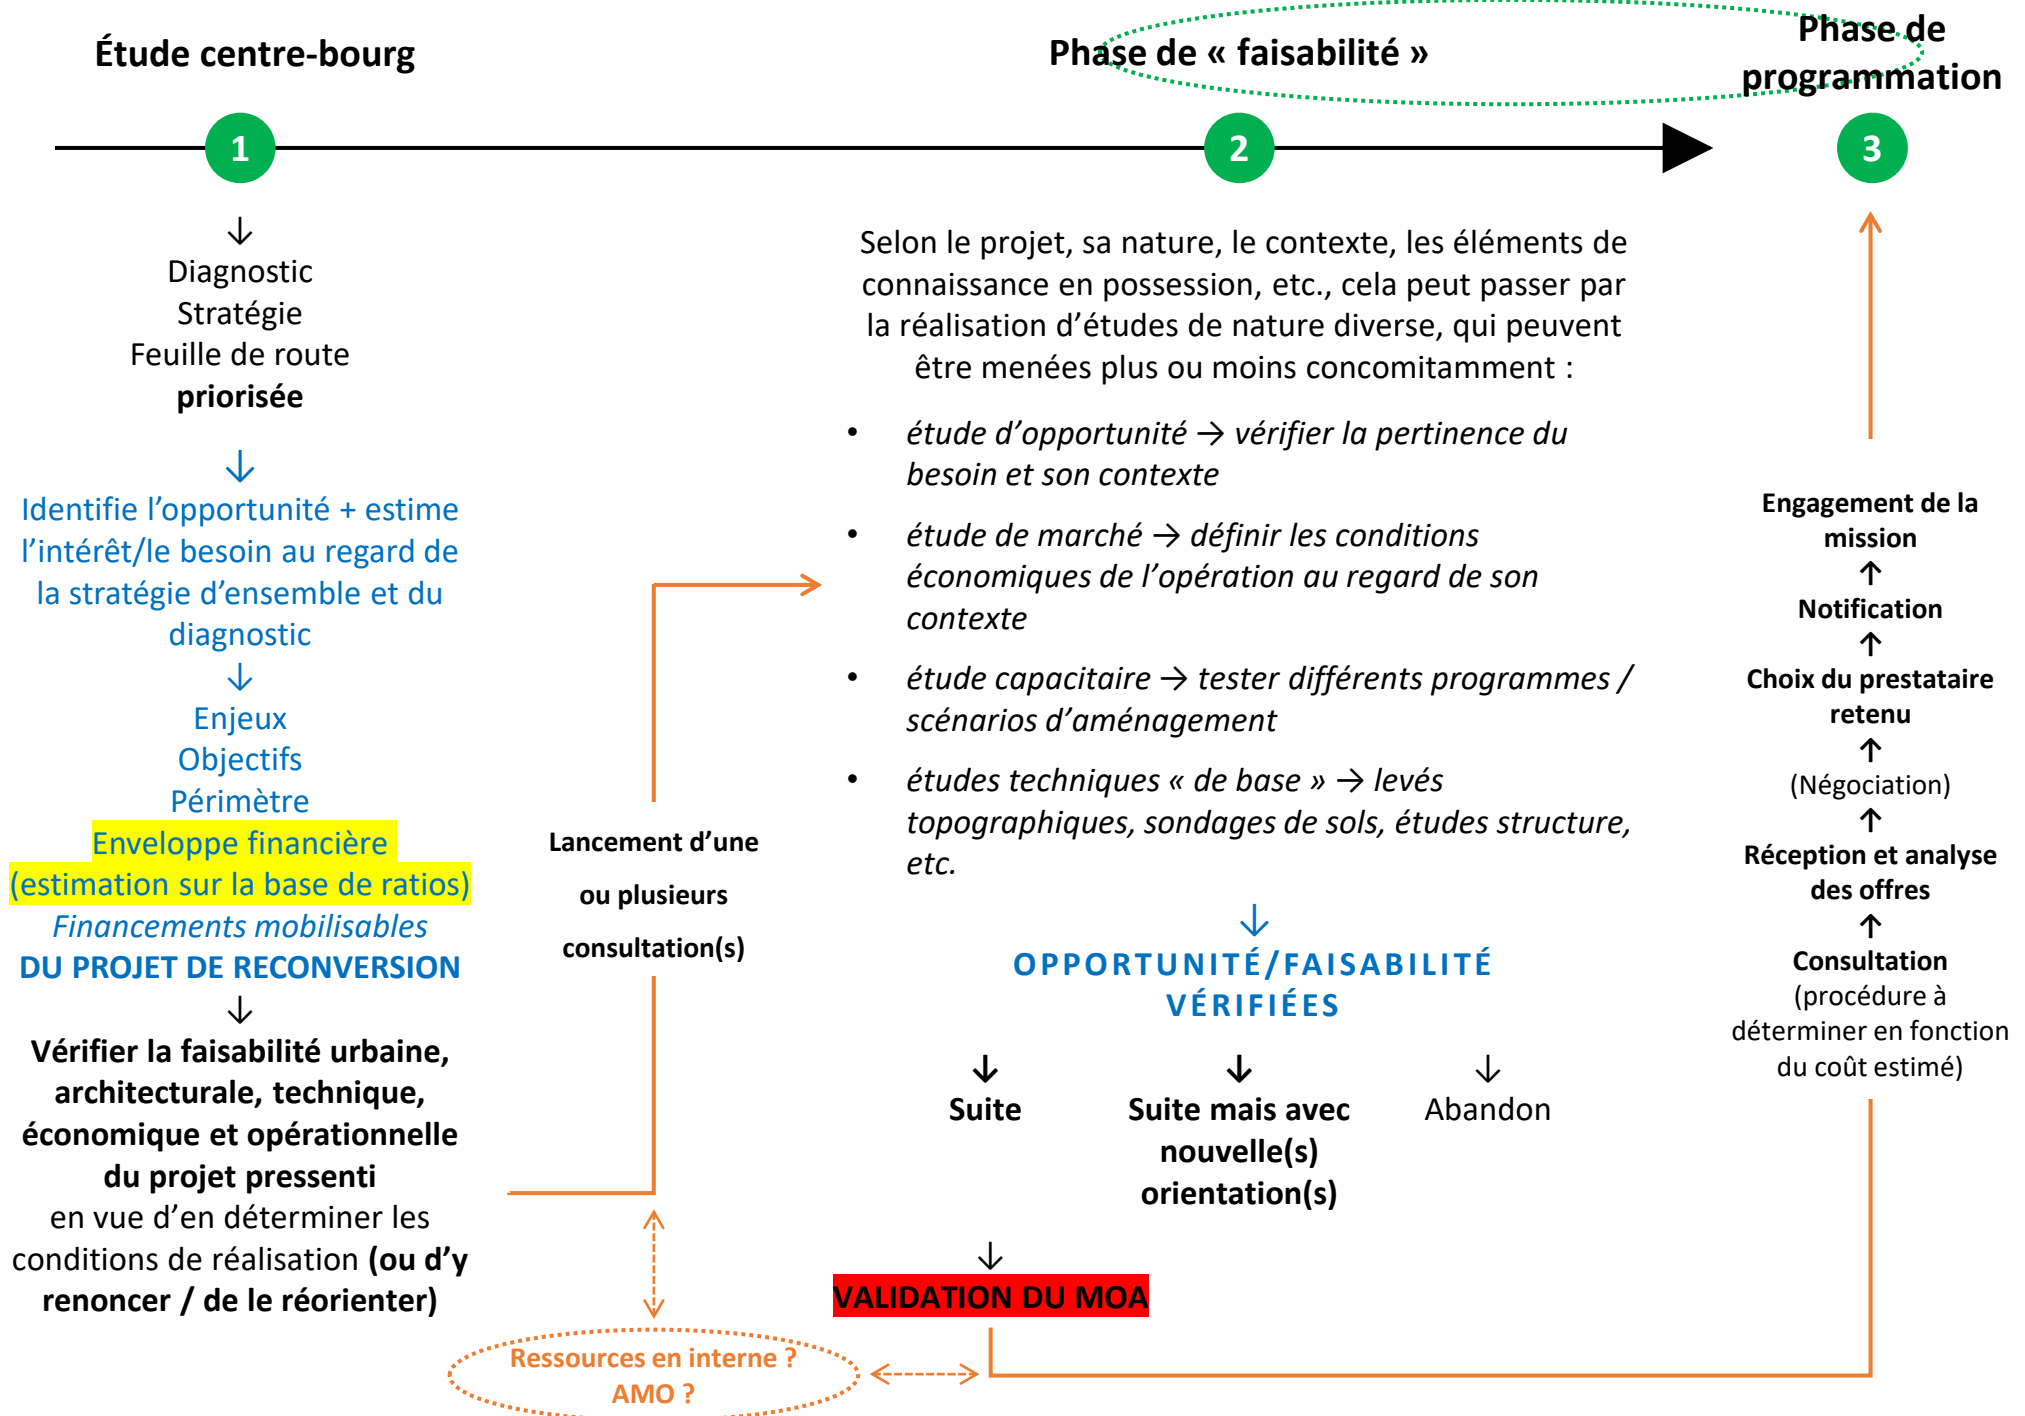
Étude centre-bourg

Phase de « faisabilité »

Phase de programmation

1

2

3

Diagnostic
Stratégie
Feuille de route
**priorisée**

Identifie l'opportunité + estime l'intérêt/le besoin au regard de la stratégie d'ensemble et du diagnostic

Enjeux
Objectifs
Périmètre
Enveloppe financière
(estimation sur la base de ratios)
*Financements mobilisables*
**DU PROJET DE RECONVERSION**

**Vérifier la faisabilité urbaine, architecturale, technique, économique et opérationnelle du projet pressenti**
en vue d'en déterminer les conditions de réalisation **(ou d'y renoncer / de le réorienter)**

**Lancement d'une ou plusieurs consultation(s)**

Ressources en interne ?
AMO ?

Selon le projet, sa nature, le contexte, les éléments de connaissance en possession, etc., cela peut passer par la réalisation d'études de nature diverse, qui peuvent être menées plus ou moins concomitamment :

- *étude d'opportunité → vérifier la pertinence du besoin et son contexte*
- *étude de marché → définir les conditions économiques de l'opération au regard de son contexte*
- *étude capacitaire → tester différents programmes / scénarios d'aménagement*
- *études techniques « de base » → levés topographiques, sondages de sols, études structure, etc.*

OPPORTUNITÉ/FAISABILITÉ VÉRIFIÉES

**Suite**

**Suite mais avec nouvelle(s) orientation(s)**

Abandon

VALIDATION DU MOA

**Engagement de la mission**
↑
**Notification**
↑
**Choix du prestataire retenu**
↑
(Négociation)
↑
**Réception et analyse des offres**
↑
**Consultation**
(procédure à déterminer en fonction du coût estimé)